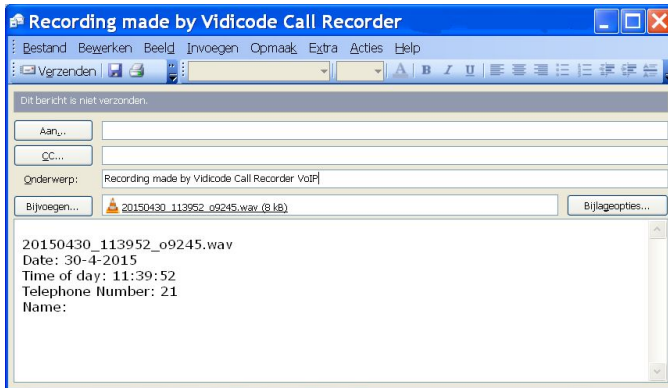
Recording made by Vidicode Call Recorder

Bestand Bewerken Beeld Invoegen Opmaak Extra Acties Help

Verzenden

Dit bericht is niet verzonden.

Aan...

CC...

Onderwerp: Recording made by Vidicode Call Recorder VoIP

Bijvoegen... 20150430_113952_o9245.wav (8 kB) Bijlageopties...

20150430_113952_o9245.wav
Date: 30-4-2015
Time of day: 11:39:52
Telephone Number: 21
Name: